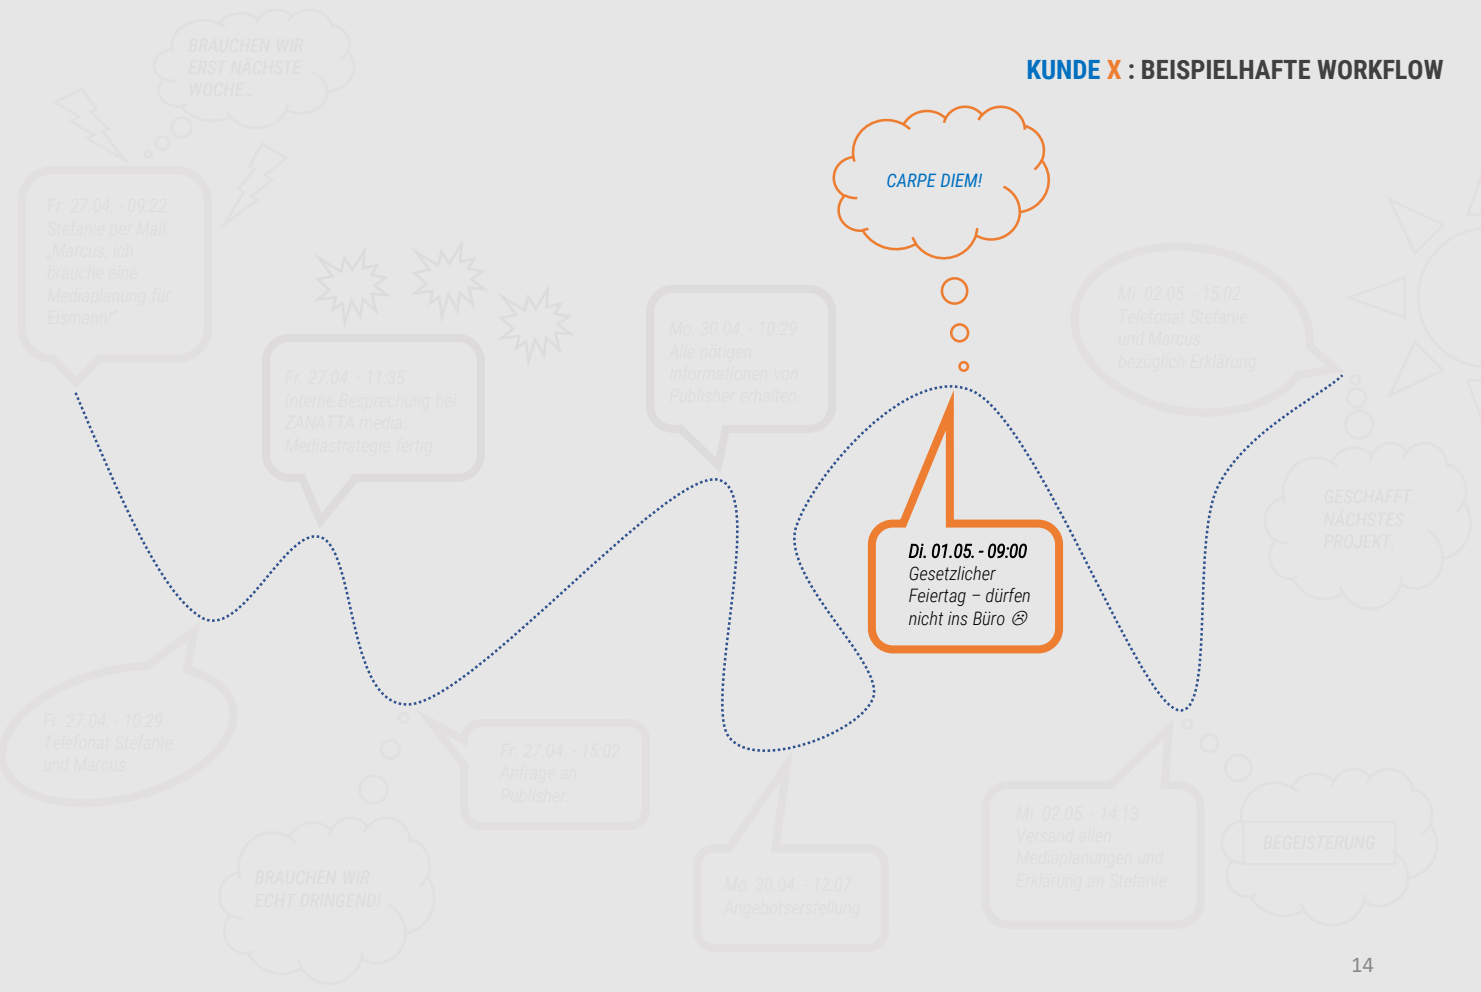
KUNDE X : BEISPIELHAFTE WORKFLOW

BRAUCHEN WIR ERST NÄCHSTE WOCHE...

Fr. 27.04. - 09:22 Stefanie per Mail: „Marcus, ich brauche eine Mediaplanung für Eismann!"

Fr. 27.04. - 11:35 Interne Besprechung bei ZANATTA media: Mediastrategie fertig

Mo. 30.04. - 10:29 Alle nötigen Informationen von Publisher erhalten.

CARPE DIEM!

Mi. 02.05. - 15:02 Telefonat Stefanie und Marcus bezüglich Erklärung

GESCHAFFT. NÄCHSTES PROJEKT.

Di. 01.05. - 09:00 Gesetzlicher Feiertag – dürfen nicht ins Büro ☹

Fr. 27.04. - 10:29 Telefonat Stefanie und Marcus

Fr. 27.04. - 15:02 Anfrage an Publisher.

BRAUCHEN WIR ECHT DRINGEND!

Mo. 30.04. - 12:07 Angebotserstellung

Mi. 02.05. - 14:13 Versand allen Mediaplanungen und Erklärung an Stefanie

BEGEISTERUNG

14